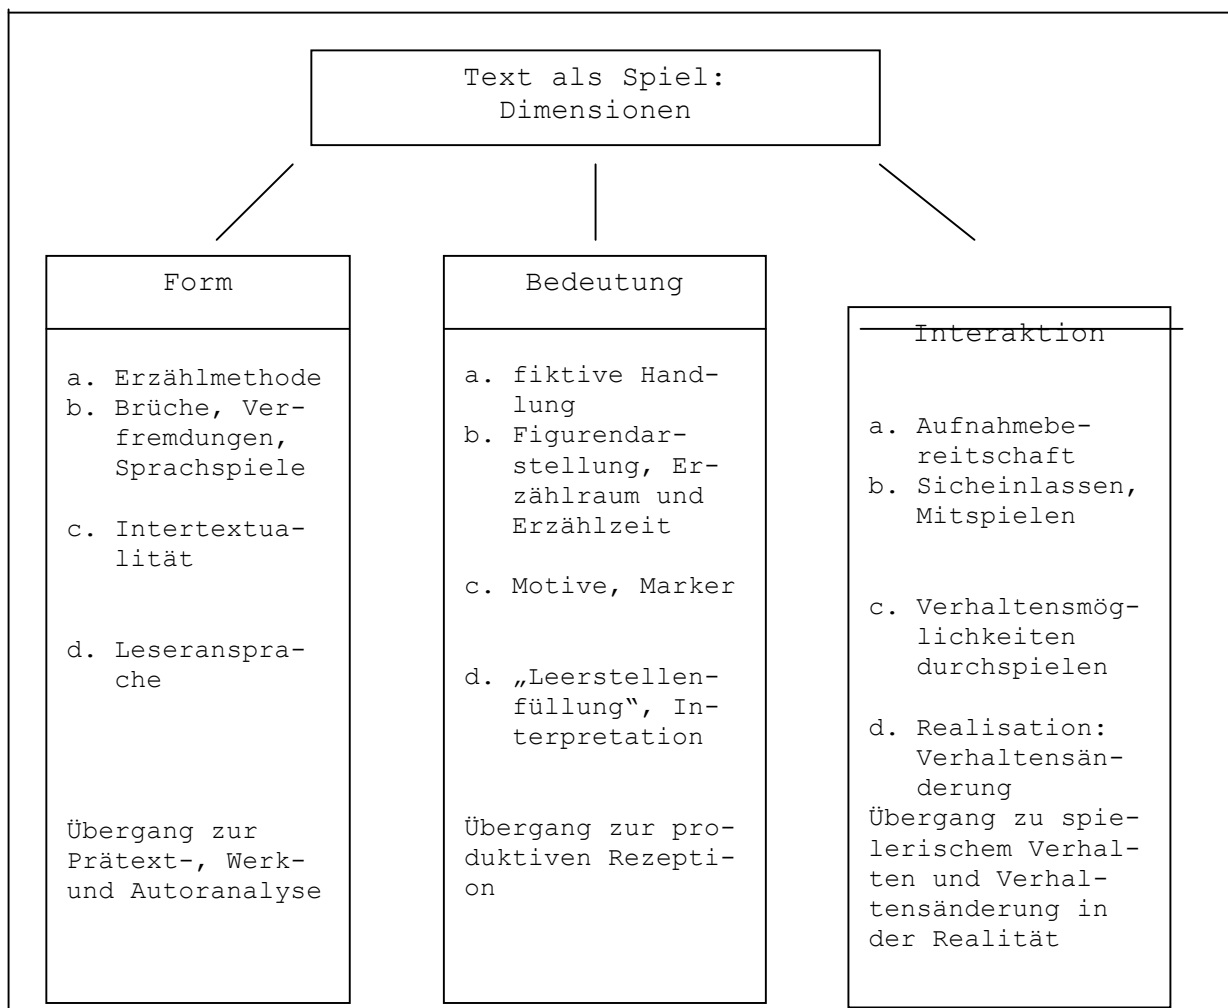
Text als Spiel: Dimensionen

Form

a. Erzählmethode
b. Brüche, Verfremdungen, Sprachspiele
c. Intertextualität
d. Leseransprache

Übergang zur Prätext-, Werk- und Autoranalyse

Bedeutung

a. fiktive Handlung
b. Figurendarstellung, Erzählraum und Erzählzeit
c. Motive, Marker
d. „Leerstellenfüllung“, Interpretation

Übergang zur produktiven Rezeption

Interaktion

a. Aufnahmebereitschaft
b. Sicheinlassen, Mitspielen
c. Verhaltensmöglichkeiten durchspielen
d. Realisation: Verhaltensänderung

Übergang zu spielerischem Verhalten und Verhaltensänderung in der Realität